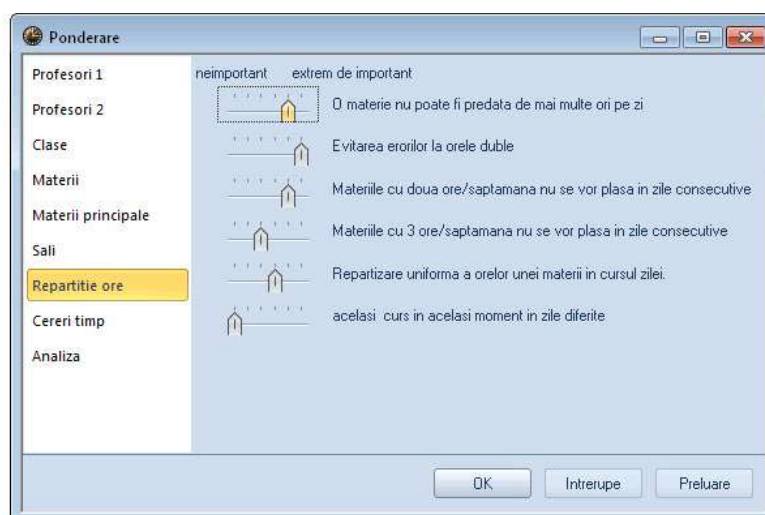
Ponderare

Profesori 1
Profesori 2
Clase
Materii
Materii principale
Sali
Repartitie ore
Cereri timp
Analiza

neimportant extrem de important

O materie nu poate fi predata de mai multe ori pe zi
Evitarea erorilor la orele duble
Materiile cu doua ore/saptamana nu se vor plasa in zile consecutive
Materiile cu 3 ore/saptamana nu se vor plasa in zile consecutive
Repartizare uniforma a orelor unei materii in cursul zilei.
acelasi curs in acelasi moment in zile diferite

OK Intrerupe Preluare